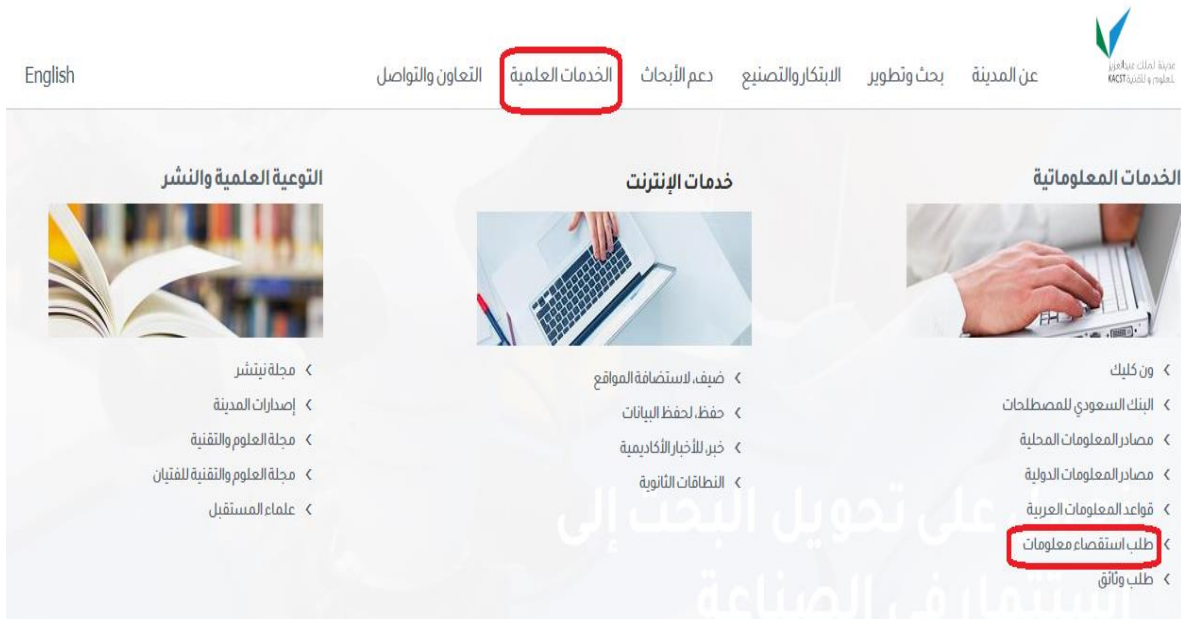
مدينة الملك عبدالعزيز للعلوم و التقنية KACST

عن المدينة بحث وتطوير الابتكار والتصنيع دعم الأبحاث الخدمات العلمية التعاون والتواصل English

الخدمات المعلوماتية

‹ ون كليك
‹ البنك السعودي للمصطلحات
‹ مصادر المعلومات المحلية
‹ مصادر المعلومات الدولية
‹ قواعد المعلومات العربية
‹ طلب استقصاء معلومات
‹ طلب وثائق

خدمات الإنترنت

‹ ضيف، لاستضافة المواقع
‹ حفظ، لحفظ البيانات
‹ خبر، للأخبار الأكاديمية
‹ النطاقات الثانوية

التوعية العلمية والنشر

‹ مجلة نيتشر
‹ إصدارات المدينة
‹ مجلة العلوم والتقنية
‹ مجلة العلوم والتقنية للفتيان
‹ علماء المستقبل

... على تحويل البحث إلى استثمار في الصناعة